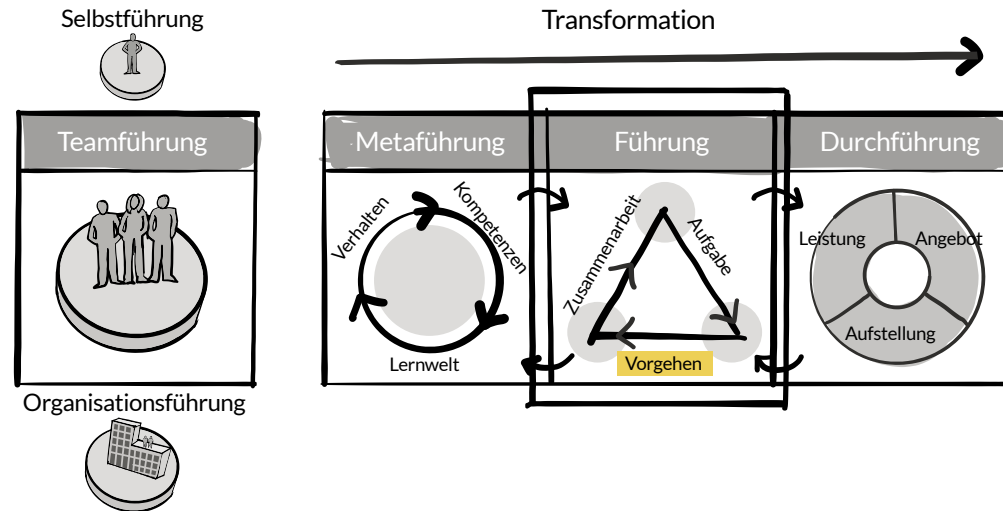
Selbstführung

Transformation

Teamführung

Metaführung

Führung

Durchführung

Verhalten

Kompetenzen

Lernwelt

Zusammenarbeit

Aufgabe

Vorgehen

Leistung

Angebot

Aufstellung

Organisationsführung